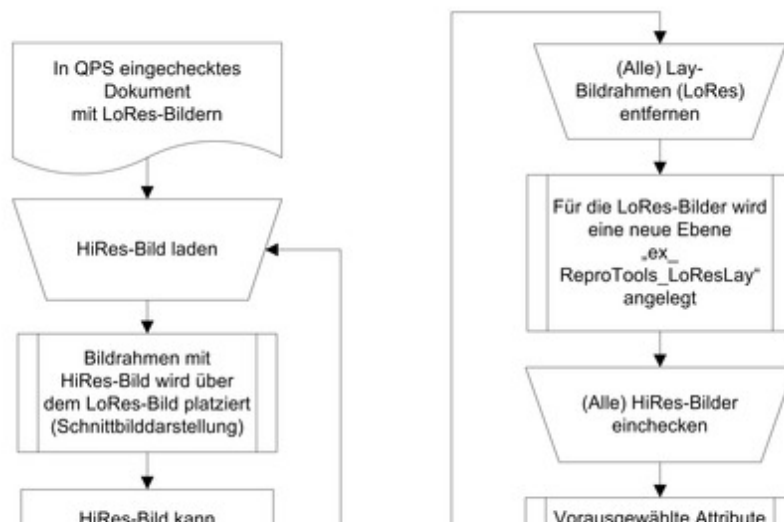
In QPS eingechecktes Dokument mit LoRes-Bildern

HiRes-Bild laden

Bildrahmen mit HiRes-Bild wird über dem LoRes-Bild platziert (Schnittbilddarstellung)

HiRes-Bild kann

(Alle) Lay-Bildrahmen (LoRes) entfernen

Für die LoRes-Bilder wird eine neue Ebene „ex_ ReproTools_LoResLay“ angelegt

(Alle) HiRes-Bilder einchecken

Vorausgewählte Attribute